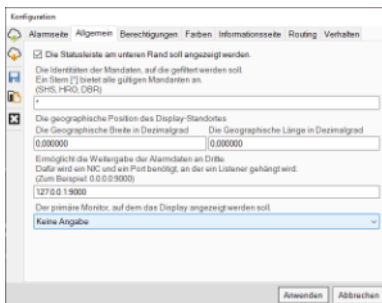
Konfiguration

Alarmseite | Allgemein | Berechtigungen | Farben | Informationsseite | Routing | Verhalten

☑ Die Statusleiste am unteren Rand soll angezeigt werden.

Die Identitäten der Mandanten, auf die gefiltert werden soll.
Ein Stern [*] bietet alle gültigen Mandanten an.
(SHS, HRO, DBR)

*

Die geographische Position des Display-Standortes
Die Geographische Breite in Dezimalgrad | Die Geographische Länge in Dezimalgrad

0,000000 | 0,000000

Ermöglicht die Weitergabe der Alarmdaten an Dritte.
Dafür wird ein NIC und ein Port benötigt, an der ein Listener gehängt wird.
(Zum Beispiel: 0.0.0.0:9000)

127.0.0.1:9000

Der primäre Monitor, auf dem das Display angezeigt werden soll.

Keine Angabe

Anwenden | Abbrechen